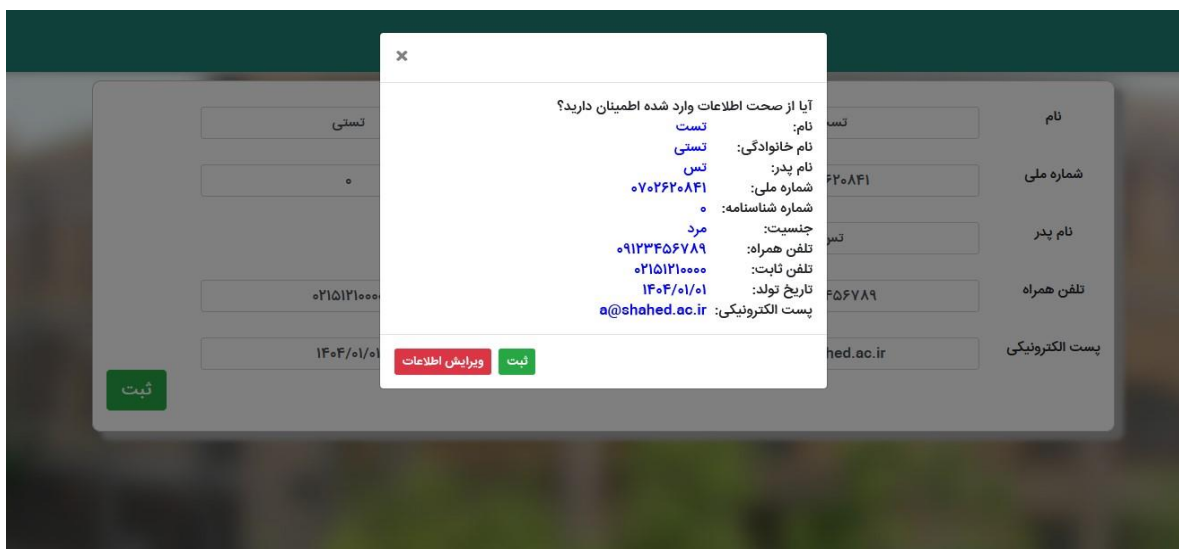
×

آیا از صحت اطلاعات وارد شده اطمینان دارید؟
نام: تست
نام خانوادگی: تستی
نام پدر: تس
شماره ملی: ۰۷۰۲۶۲۰۸۴۱
شماره شناسنامه: ۰
جنسیت: مرد
تلفن همراه: ۰۹۱۲۳۴۵۶۷۸۹
تلفن ثابت: ۰۲۱۵۱۲۱۰۰۰۰
تاریخ تولد: ۱۴۰۴/۰۱/۰۱
پست الکترونیکی: a@shahed.ac.ir

ثبت ویرایش اطلاعات

نام تس
تستی
شماره ملی ۶۲۰۸۴۱
۰
نام پدر تس
تلفن همراه ۴۵۶۷۸۹
۰۲۱۵۱۲۱۰۰۰
پست الکترونیکی hed.ac.ir
۱۴۰۴/۰۱/۰۱
ثبت